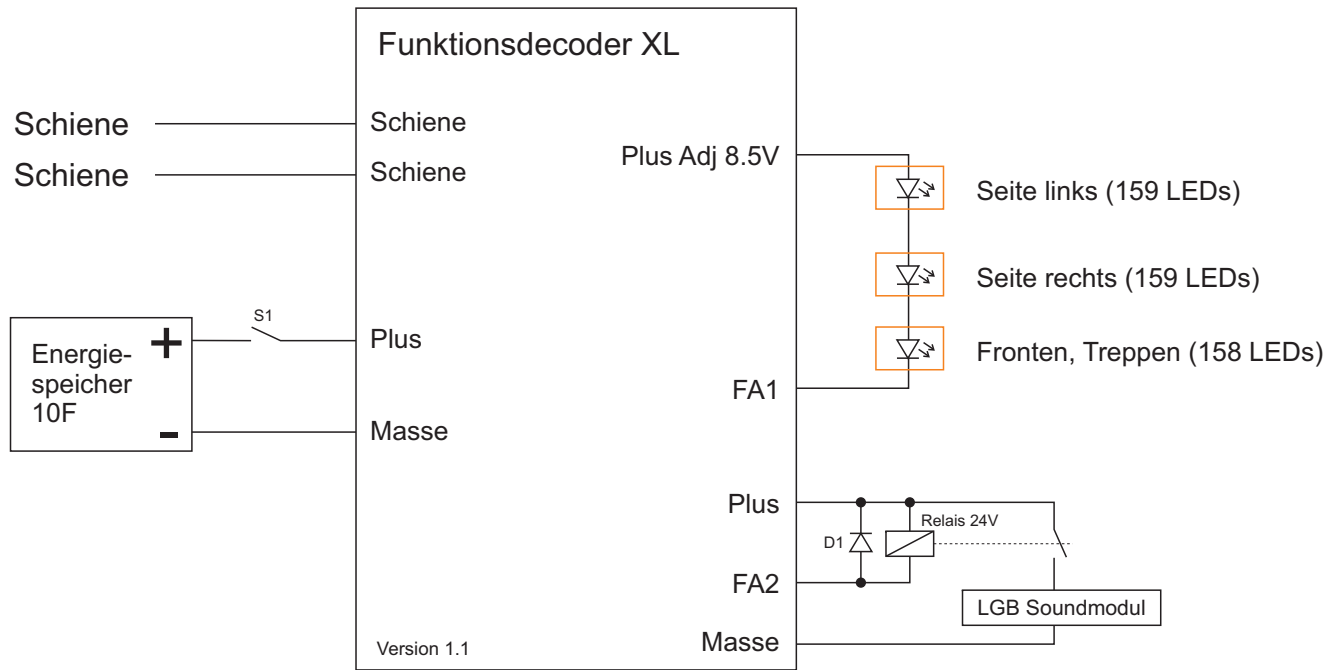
Funktionsdecoder XL

Schiene
Schiene

Schiene
Schiene

Plus Adj 8.5V

Seite links (159 LEDs)

Seite rechts (159 LEDs)

Fronten, Treppen (158 LEDs)

FA1

Energiespeicher 10F

+

-

S1

Plus

Masse

Plus

D1

Relais 24V

FA2

LGB Soundmodul

Masse

Version 1.1